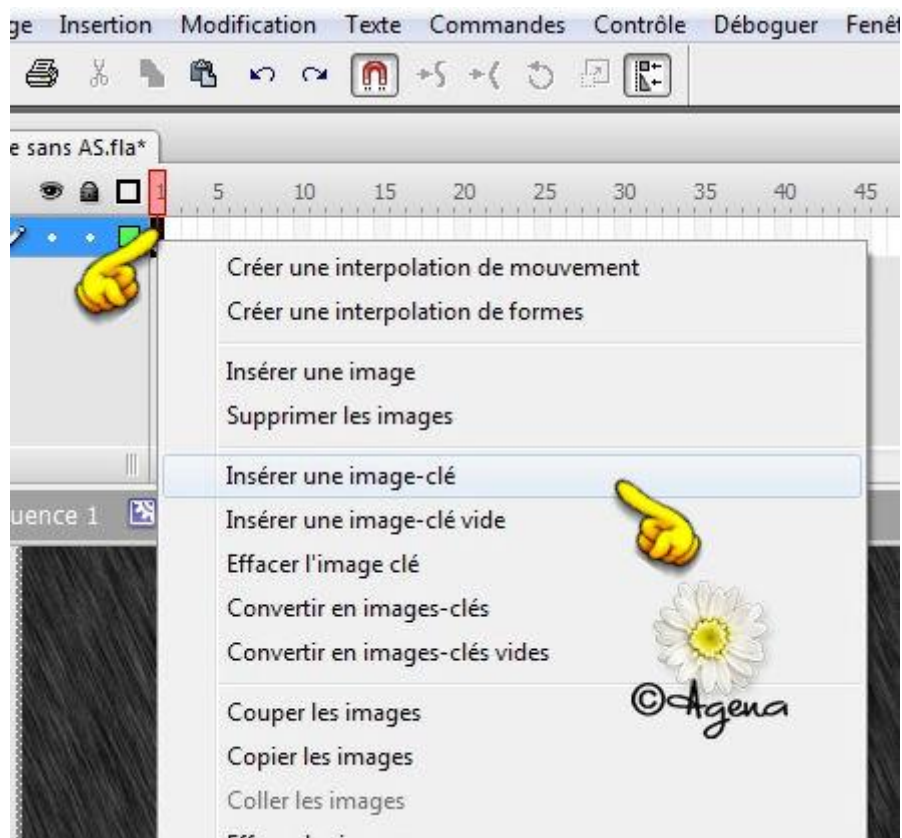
ge Insertion Modification Texte Commandes Contrôle Déboguer Fenêt

e sans AS.fla*

1 5 10 15 20 25 30 35 40 45

Créer une interpolation de mouvement
Créer une interpolation de formes

Insérer une image
Supprimer les images

Insérer une image-clé
Insérer une image-clé vide
Effacer l'image clé
Convertir en images-clés
Convertir en images-clés vides

Couper les images
Copier les images
Coller les images
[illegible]

uence 1

©Agena